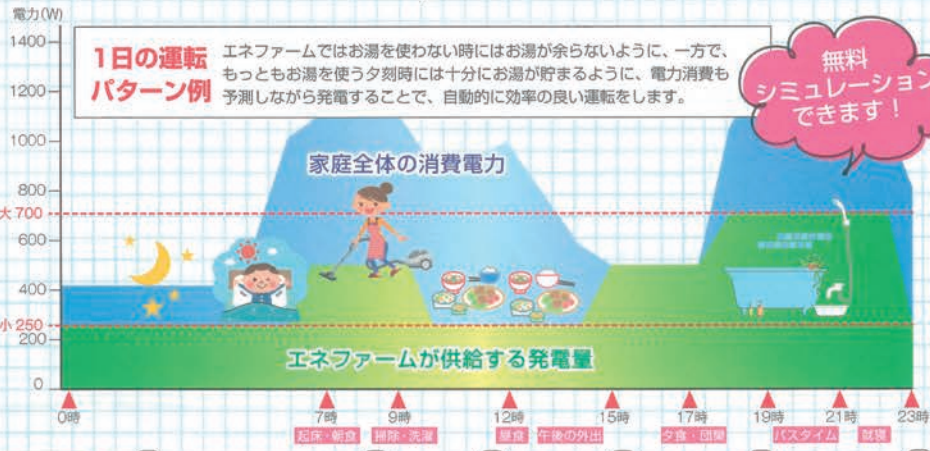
電力(W)
1400
1200
1000
800
大 700
600
400
小 250
200
0

1日の運転パターン例

エネファームではお湯を使わない時にはお湯が余らないように、一方で、もっともお湯を使う夕刻時には十分にお湯が貯まるように、電力消費も予測しながら発電することで、自動的に効率の良い運転をします。

無料シミュレーションできます!

家庭全体の消費電力

エネファームが供給する発電量

0時
7時 起床・朝食
9時 掃除・洗濯
12時 昼食 午後の外出
15時
17時 夕食・団欒
19時 バスタイム
21時 就寝
23時